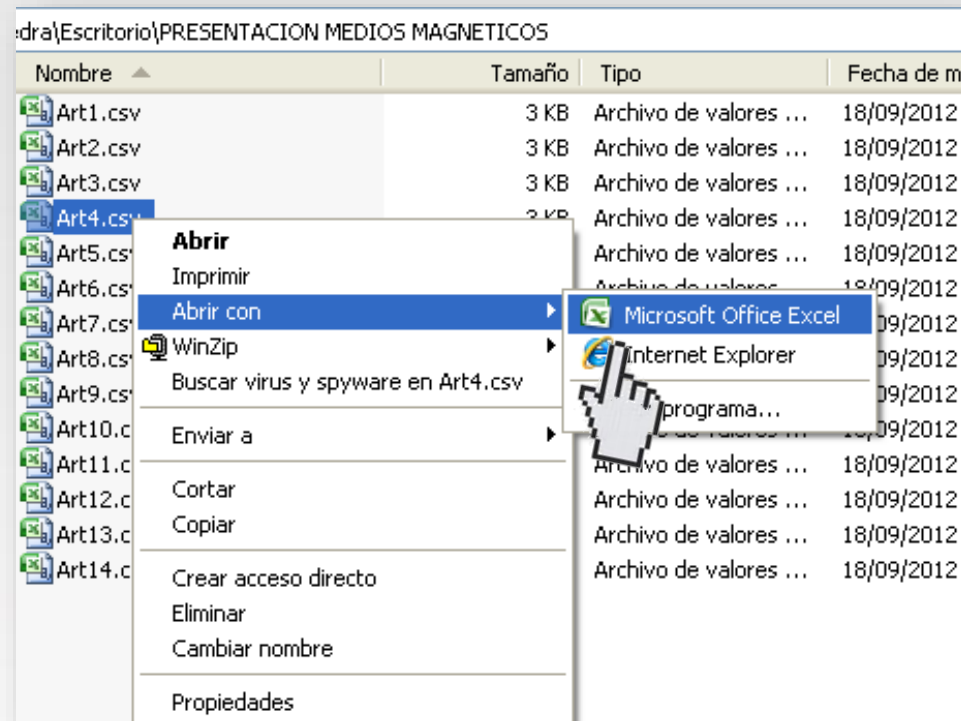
edra\Escritorio\PRESENTACION MEDIOS MAGNETICOS

| Nombre | Tamaño | Tipo | Fecha de m |
|---|---|---|---|
| Art1.csv | 3 KB | Archivo de valores ... | 18/09/2012 |
| Art2.csv | 3 KB | Archivo de valores ... | 18/09/2012 |
| Art3.csv | 3 KB | Archivo de valores ... | 18/09/2012 |
| Art4.csv | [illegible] | Archivo de valores ... | 18/09/2012 |
| Art5.csv | | Archivo de valores ... | 18/09/2012 |
| Art6.csv | | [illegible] | 18/09/2012 |
| Art7.csv | | | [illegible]09/2012 |
| Art8.csv | | | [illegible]09/2012 |
| Art9.csv | | | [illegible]09/2012 |
| Art10.c | | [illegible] | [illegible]09/2012 |
| Art11.c | | Archivo de valores ... | 18/09/2012 |
| Art12.c | | Archivo de valores ... | 18/09/2012 |
| Art13.c | | Archivo de valores ... | 18/09/2012 |
| Art14.c | | Archivo de valores ... | 18/09/2012 |

Abrir
Imprimir
Abrir con
WinZip
Buscar virus y spyware en Art4.csv
Enviar a
Cortar
Copiar
Crear acceso directo
Eliminar
Cambiar nombre
Propiedades

Microsoft Office Excel
Internet Explorer
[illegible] programa...